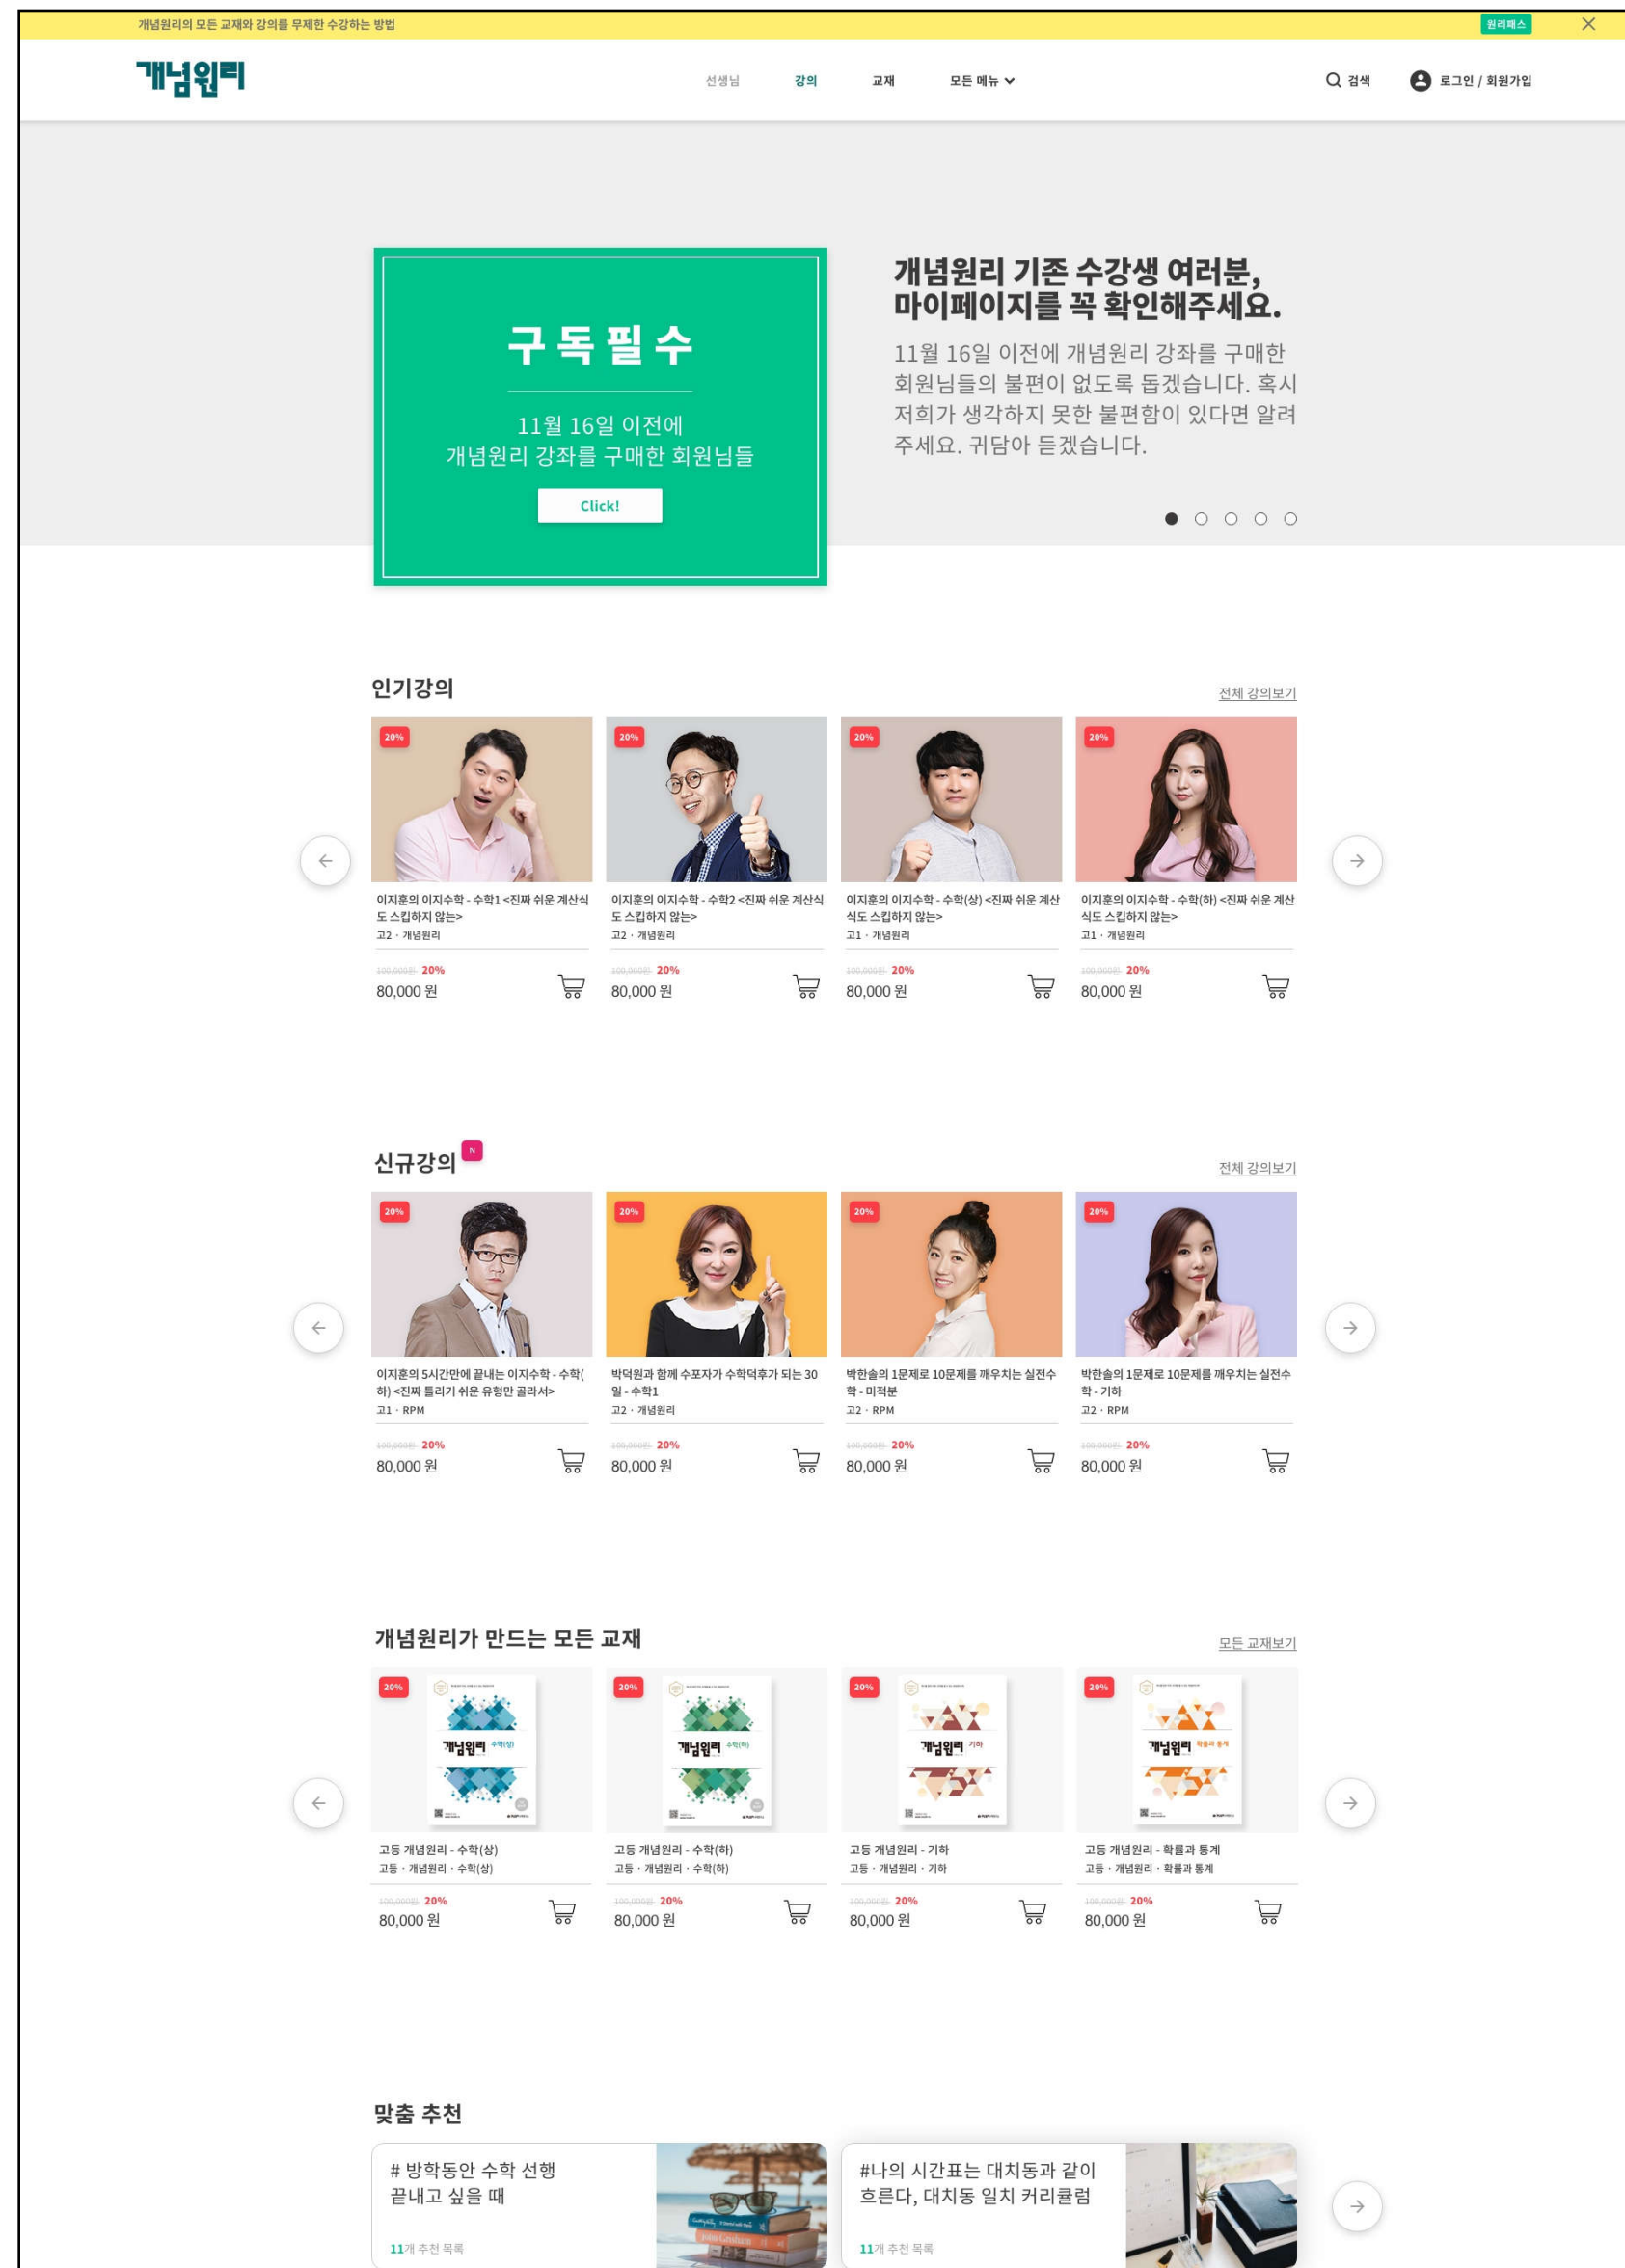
개념원리의 모든 교재와 강의를 무제한 수강하는 방법
원리패스

개념원리

선생님 강의 교재 모든 메뉴

검색 로그인 / 회원가입

구독필수

11월 16일 이전에
개념원리 강좌를 구매한 회원님들

Click!

개념원리 기존 수강생 여러분,
마이페이지를 꼭 확인해주세요.

11월 16일 이전에 개념원리 강좌를 구매한 회원님들의 불편이 없도록 돕겠습니다. 혹시 저희가 생각하지 못한 불편함이 있다면 알려주세요. 귀담아 듣겠습니다.

인기강의
전체 강의보기

20%
이지훈의 이지수학 - 수학1 <진짜 쉬운 계산식도 스킵하지 않는>
고2 · 개념원리
100,000원 20%
80,000 원

20%
이지훈의 이지수학 - 수학2 <진짜 쉬운 계산식도 스킵하지 않는>
고2 · 개념원리
100,000원 20%
80,000 원

20%
이지훈의 이지수학 - 수학(상) <진짜 쉬운 계산식도 스킵하지 않는>
고1 · 개념원리
100,000원 20%
80,000 원

20%
이지훈의 이지수학 - 수학(하) <진짜 쉬운 계산식도 스킵하지 않는>
고1 · 개념원리
100,000원 20%
80,000 원

신규강의 N
전체 강의보기

20%
이지훈의 5시간만에 끝내는 이지수학 - 수학(하) <진짜 틀리기 쉬운 유형만 골라서>
고1 · RPM
100,000원 20%
80,000 원

20%
박덕원과 함께 수포자가 수학덕후가 되는 30일 - 수학1
고2 · 개념원리
100,000원 20%
80,000 원

20%
박한솔의 1문제로 10문제를 깨우치는 실전수학 - 미적분
고2 · RPM
100,000원 20%
80,000 원

20%
박한솔의 1문제로 10문제를 깨우치는 실전수학 - 기하
고2 · RPM
100,000원 20%
80,000 원

개념원리가 만드는 모든 교재
모든 교재보기

20%
고등 개념원리 - 수학(상)
고등 · 개념원리 · 수학(상)
100,000원 20%
80,000 원

20%
고등 개념원리 - 수학(하)
고등 · 개념원리 · 수학(하)
100,000원 20%
80,000 원

20%
고등 개념원리 - 기하
고등 · 개념원리 · 기하
100,000원 20%
80,000 원

20%
고등 개념원리 - 확률과 통계
고등 · 개념원리 · 확률과 통계
100,000원 20%
80,000 원

맞춤 추천

# 방학동안 수학 선행 끝내고 싶을 때
11개 추천 목록

#나의 시간표는 대치동과 같이 흐른다, 대치동 일치 커리큘럼
11개 추천 목록